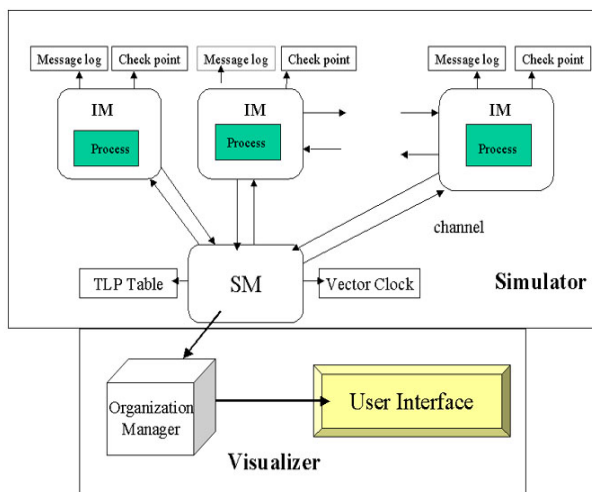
Message log

Check point

Message log

Check point

Message log

Check point

IM

Process

IM

Process

IM

Process

channel

TLP Table

SM

Vector Clock

Simulator

Organization Manager

User Interface

Visualizer